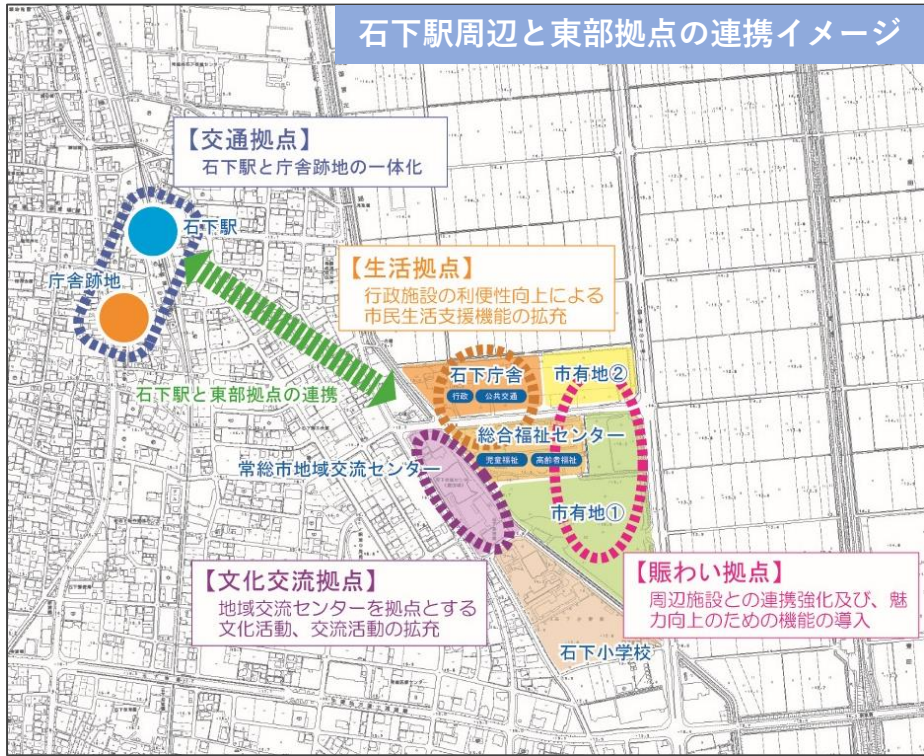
石下駅周辺と東部拠点の連携イメージ

【交通拠点】
石下駅と庁舎跡地の一体化

石下駅

庁舎跡地

【生活拠点】
行政施設の利便性向上による市民生活支援機能の拡充

石下駅と東部拠点の連携

石下庁舎
行政　公共交通

市有地②

総合福祉センター
児童福祉　高齢者福祉

常総市地域交流センター

市有地①

【文化交流拠点】
地域交流センターを拠点とする文化活動、交流活動の拡充

【賑わい拠点】
周辺施設との連携強化及び、魅力向上のための機能の導入

石下小学校